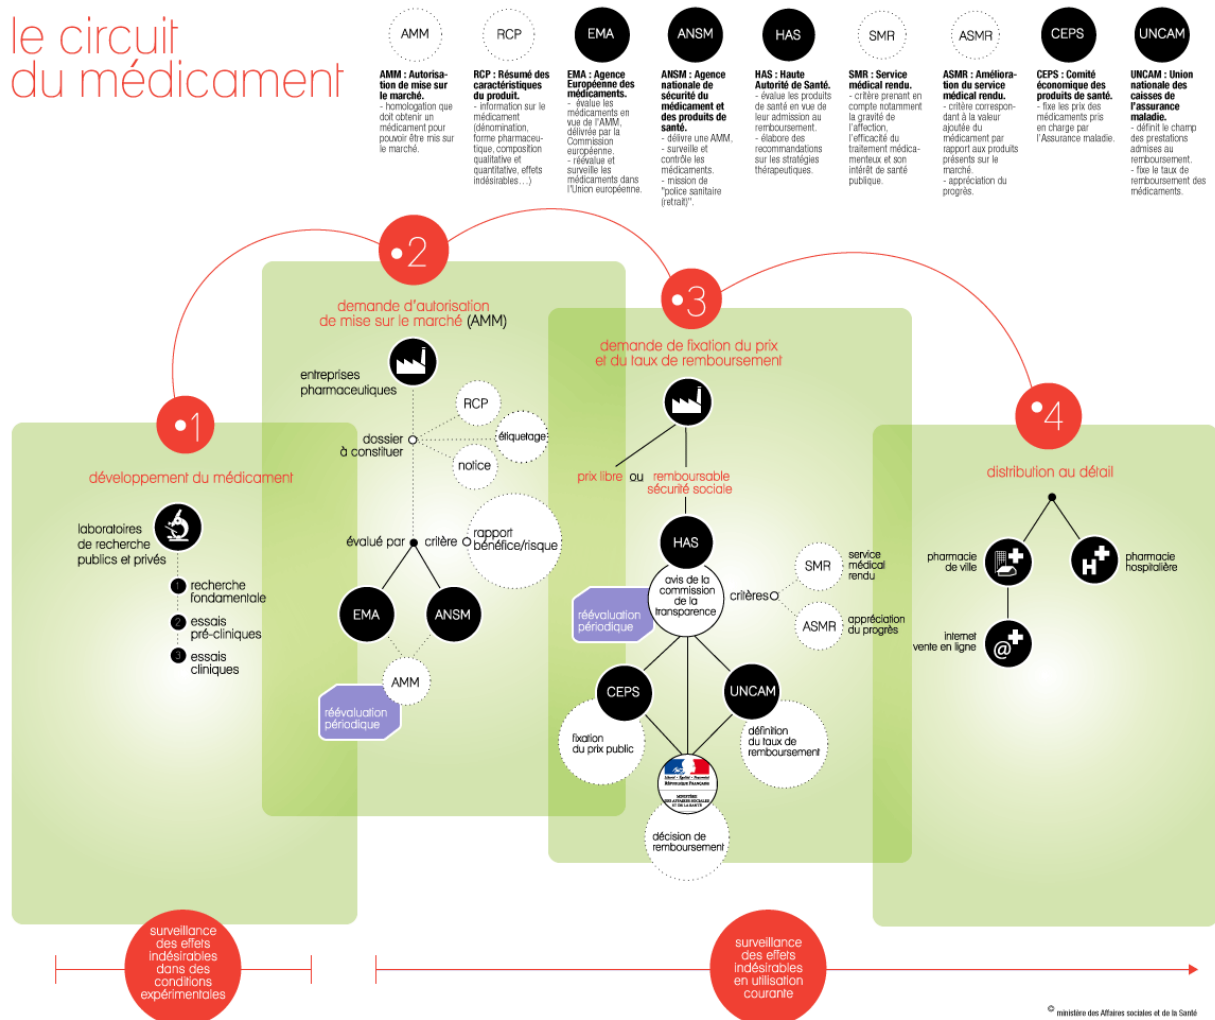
le circuit du médicament

AMM
AMM : Autorisation de mise sur le marché.
- homologation que doit obtenir un médicament pour pouvoir être mis sur le marché.

RCP
RCP : Résumé des caractéristiques du produit.
- information sur le médicament (dénomination, forme pharmaceutique, composition qualitative et quantitative, effets indésirables…)

EMA
EMA : Agence Européenne des médicaments.
- évalue les médicaments en vue de l'AMM, délivrée par la Commission européenne.
- réévalue et surveille les médicaments dans l'Union européenne.

ANSM
ANSM : Agence nationale de sécurité du médicament et des produits de santé.
- délivre une AMM.
- surveille et contrôle les médicaments.
- mission de "police sanitaire (retrait)".

HAS
HAS : Haute Autorité de Santé.
- évalue les produits de santé en vue de leur admission au remboursement.
- élabore des recommandations sur les stratégies thérapeutiques.

SMR
SMR : Service médical rendu.
- critère prenant en compte notamment la gravité de l'affection, l'efficacité du traitement médicamenteux et son intérêt de santé publique.

ASMR
ASMR : Amélioration du service médical rendu.
- critère correspondant à la valeur ajoutée du médicament par rapport aux produits présents sur le marché.
- appréciation du progrès.

CEPS
CEPS : Comité économique des produits de santé.
- fixe les prix des médicaments pris en charge par l'Assurance maladie.

UNCAM
UNCAM : Union nationale des caisses de l'assurance maladie.
- définit le champ des prestations admises au remboursement.
- fixe le taux de remboursement des médicaments.

•1
développement du médicament
laboratoires de recherche publics et privés
1 recherche fondamentale
2 essais pré-cliniques
3 essais cliniques

•2
demande d'autorisation de mise sur le marché (AMM)
entreprises pharmaceutiques
dossier à constituer
RCP
étiquetage
notice
évalué par
critère
rapport bénéfice/risque
EMA
ANSM
AMM
réévaluation périodique

•3
demande de fixation du prix et du taux de remboursement
prix libre ou remboursable sécurité sociale
HAS
avis de la commission de la transparence
réévaluation périodique
critères
SMR
service médical rendu
ASMR
appréciation du progrès
CEPS
UNCAM
fixation du prix public
définition du taux de remboursement
Liberté • Égalité • Fraternité
République Française
MINISTÈRE DES AFFAIRES SOCIALES ET DE LA SANTÉ
décision de remboursement

•4
distribution au détail
pharmacie de ville
pharmacie hospitalière
internet vente en ligne

surveillance des effets indésirables dans des conditions expérimentales

surveillance des effets indésirables en utilisation courante

© ministère des Affaires sociales et de la Santé